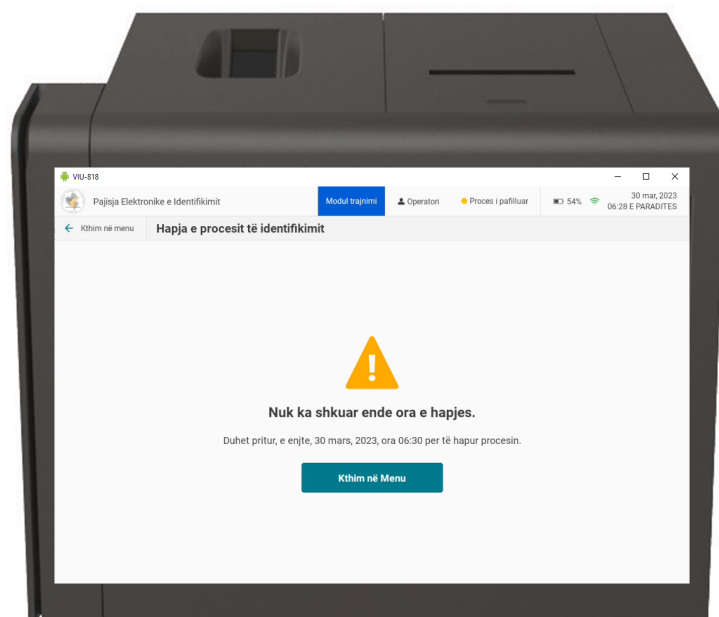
VIU-818

Pajisja Elektronike e Identifikimit

Modul trajnimi

Operatori

Proces i pafilluar

54%

30 mar, 2023
06:28 E PARADITES

Kthim në menu

Hapja e procesit të identifikimit

!

Nuk ka shkuar ende ora e hapjes.

Duhet pritur, e enjte, 30 mars, 2023, ora 06:30 per të hapur procesin.

Kthim në Menu